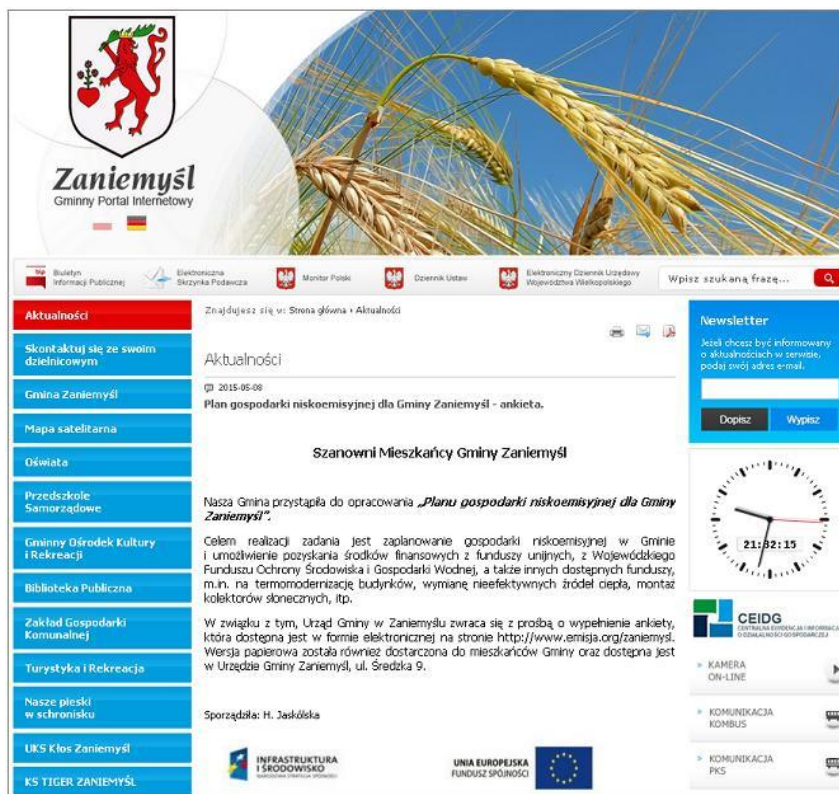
Zaniemyśl
Gminny Portal Internetowy

Biuletyn Informacji Publicznej
Elektroniczna Skrzynka Podawcza
Monitor Polski
Dziennik Ustaw
Elektroniczny Dziennik Urzędowy Województwa Wielkopolskiego
Wpisz szukaną frazę...

Aktualności
Skontaktuj się ze swoim dzielnicowym
Gmina Zaniemyśl
Mapa satelitarna
Oświata
Przedszkole Samorządowe
Gminny Ośrodek Kultury i Rekreacji
Biblioteka Publiczna
Zakład Gospodarki Komunalnej
Turystyka i Rekreacja
Nasze pieski w schronisku
UKS Kłos Zaniemyśl
KS TIGER ZANIEMYŚL

Znajdujesz się w: Strona główna › Aktualności

Aktualności

2015-05-08
Plan gospodarki niskoemisyjnej dla Gminy Zaniemyśl - ankieta.

Szanowni Mieszkańcy Gminy Zaniemyśl

Nasza Gmina przystąpiła do opracowania „Planu gospodarki niskoemisyjnej dla Gminy Zaniemyśl”.

Celem realizacji zadania jest zaplanowanie gospodarki niskoemisyjnej w Gminie i umożliwienie pozyskania środków finansowych z funduszy unijnych, z Wojewódzkiego Funduszu Ochrony Środowiska i Gospodarki Wodnej, a także innych dostępnych funduszy, m.in. na termomodernizację budynków, wymianę nieefektywnych źródeł ciepła, montaż kolektorów słonecznych, itp.

W związku z tym, Urząd Gminy w Zaniemyślu zwraca się z prośbą o wypełnienie ankiety, która dostępna jest w formie elektronicznej na stronie http://www.emisja.org/zaniemysl. Wersja papierowa została również dostarczona do mieszkańców Gminy oraz dostępna jest w Urzędzie Gminy Zaniemyśl, ul. Średzka 9.

Sporządziła: H. Jaskólska

INFRASTRUKTURA I ŚRODOWISKO
UNIA EUROPEJSKA FUNDUSZ SPÓJNOŚCI

Newsletter
Jeżeli chcesz być informowany o aktualnościach w serwisie, podaj swój adres e-mail.
Dopisz
Wypisz

21:32:15

CEIDG
CENTRALNA EWIDENCJA I INFORMACJA O DZIAŁALNOŚCI GOSPODARCZEJ

KAMERA ON-LINE
KOMUNIKACJA KOMBUS
KOMUNIKACJA PKS